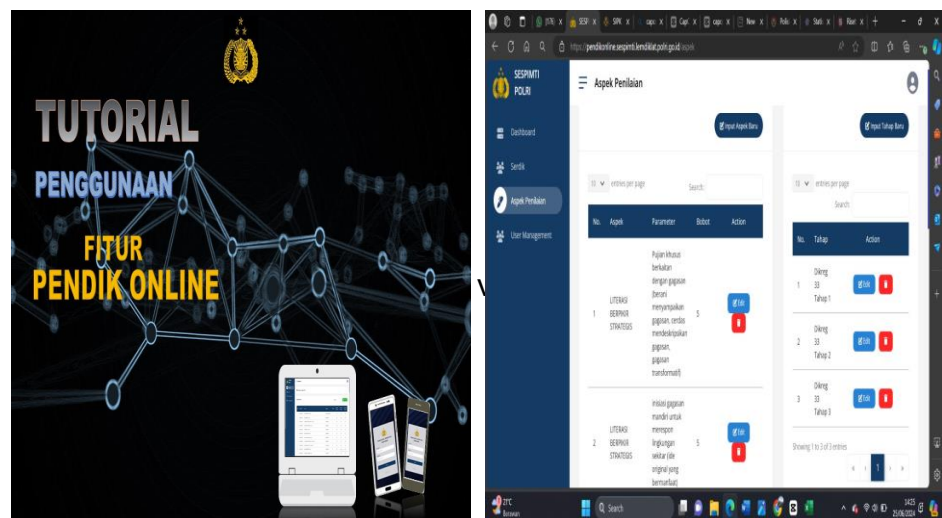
TUTORIAL
PENGGUNAAN
FITUR
PENDIK ONLINE

V

https://pendikonline.sespimti.lemdiklat.polri.go.id/aspek

SESPIMTI POLRI

Aspek Penilaian

Dashboard
Serdik
Aspek Penilaian
User Management

Input Aspek Baru

10 entries per page
Search:

| No. | Aspek | Parameter | Bobot | Action |
|---|---|---|---|---|
| 1 | LITERASI BERPIKIR STRATEGIS | Pujian khusus berkaitan dengan gagasan (berani menyampaikan gagasan, cerdas mendeskripsikan gagasan, gagasan transformatif) | 5 | Edit |
| 2 | LITERASI BERPIKIR STRATEGIS | inisiasi gagasan mandiri untuk merespon lingkungan sekitar (ide original yang bermanfaat) | 5 | Edit |

Input Tahap Baru

10 entries per page
Search:

| No. | Tahap | Action |
|---|---|---|
| 1 | Dikreg 33 Tahap 1 | Edit |
| 2 | Dikreg 33 Tahap 2 | Edit |
| 3 | Dikreg 33 Tahap 3 | Edit |

Showing 1 to 3 of 3 entries
1

21°C Berawan
Search
14:25 25/06/2024